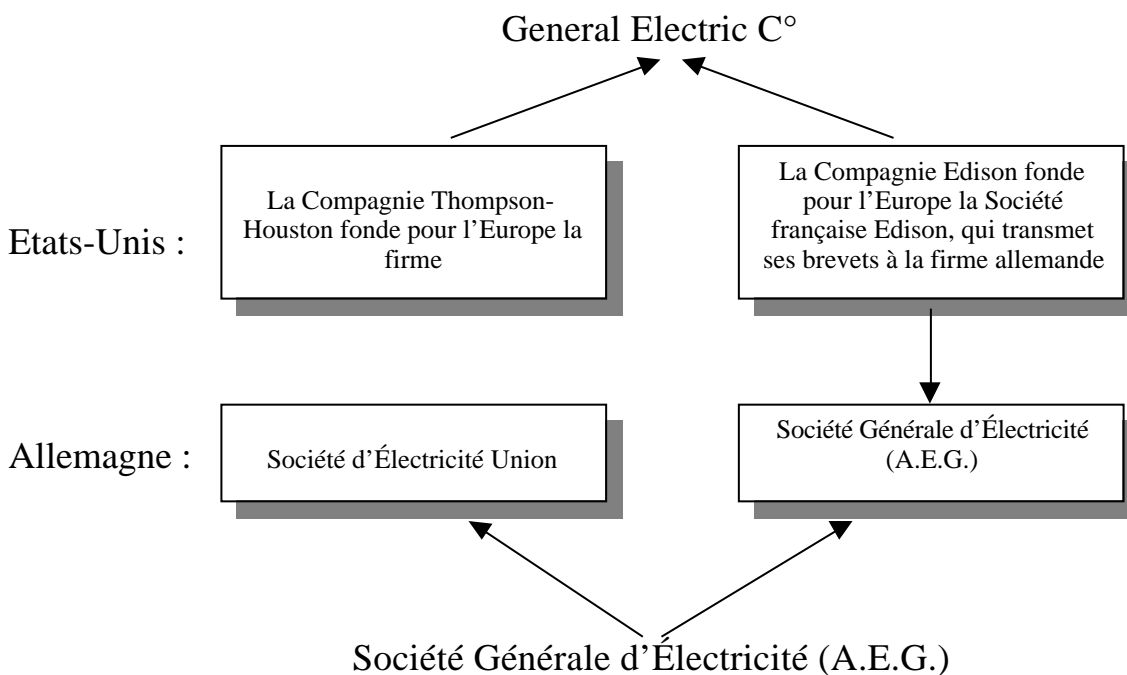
General Electric C°

Etats-Unis :

La Compagnie Thompson-Houston fonde pour l'Europe la firme

La Compagnie Edison fonde pour l'Europe la Société française Edison, qui transmet ses brevets à la firme allemande

Allemagne :

Société d'Électricité Union

Société Générale d'Électricité (A.E.G.)

Société Générale d'Électricité (A.E.G.)